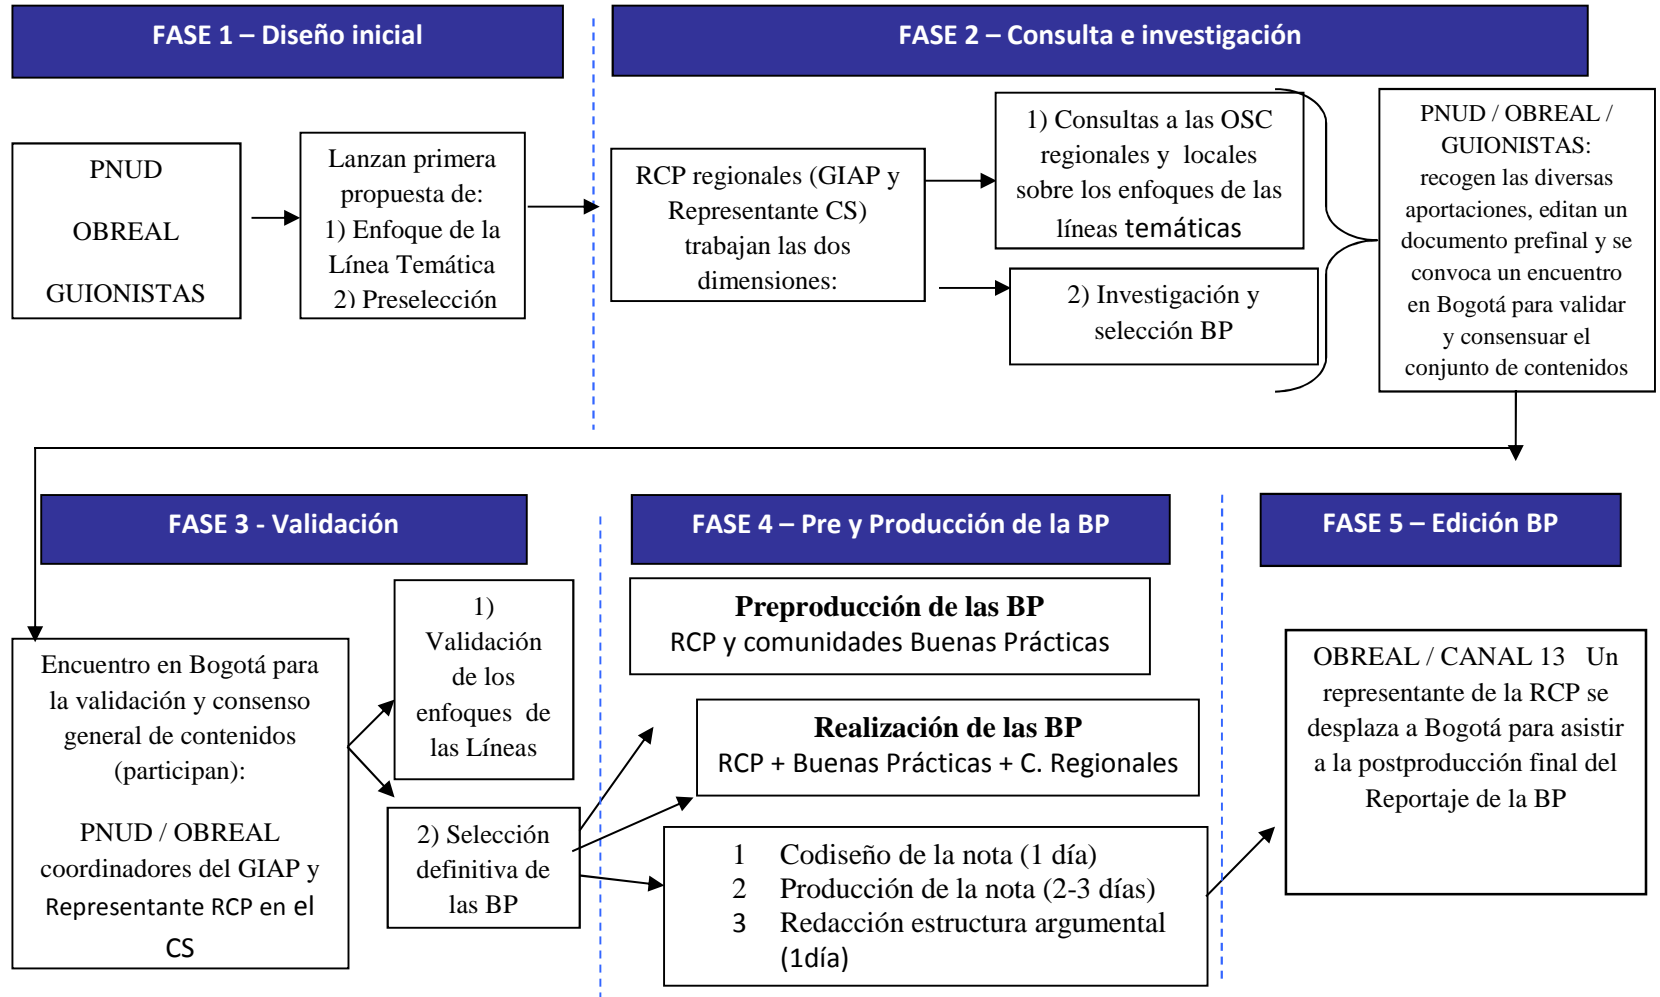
FASE 1 – Diseño inicial

FASE 2 – Consulta e investigación

PNUD

OBREAL

GUIONISTAS

Lanzan primera propuesta de:
1) Enfoque de la Línea Temática
2) Preselección

RCP regionales (GIAP y Representante CS) trabajan las dos dimensiones:

1) Consultas a las OSC regionales y locales sobre los enfoques de las líneas temáticas

2) Investigación y selección BP

PNUD / OBREAL / GUIONISTAS: recogen las diversas aportaciones, editan un documento prefinal y se convoca un encuentro en Bogotá para validar y consensuar el conjunto de contenidos

FASE 3 - Validación

FASE 4 – Pre y Producción de la BP

FASE 5 – Edición BP

Encuentro en Bogotá para la validación y consenso general de contenidos (participan):

PNUD / OBREAL coordinadores del GIAP y Representante RCP en el CS

1) Validación de los enfoques de las Líneas

2) Selección definitiva de las BP

Preproducción de las BP
RCP y comunidades Buenas Prácticas

Realización de las BP
RCP + Buenas Prácticas + C. Regionales

1 Codiseño de la nota (1 día)
2 Producción de la nota (2-3 días)
3 Redacción estructura argumental (1día)

OBREAL / CANAL 13 Un representante de la RCP se desplaza a Bogotá para asistir a la postproducción final del Reportaje de la BP